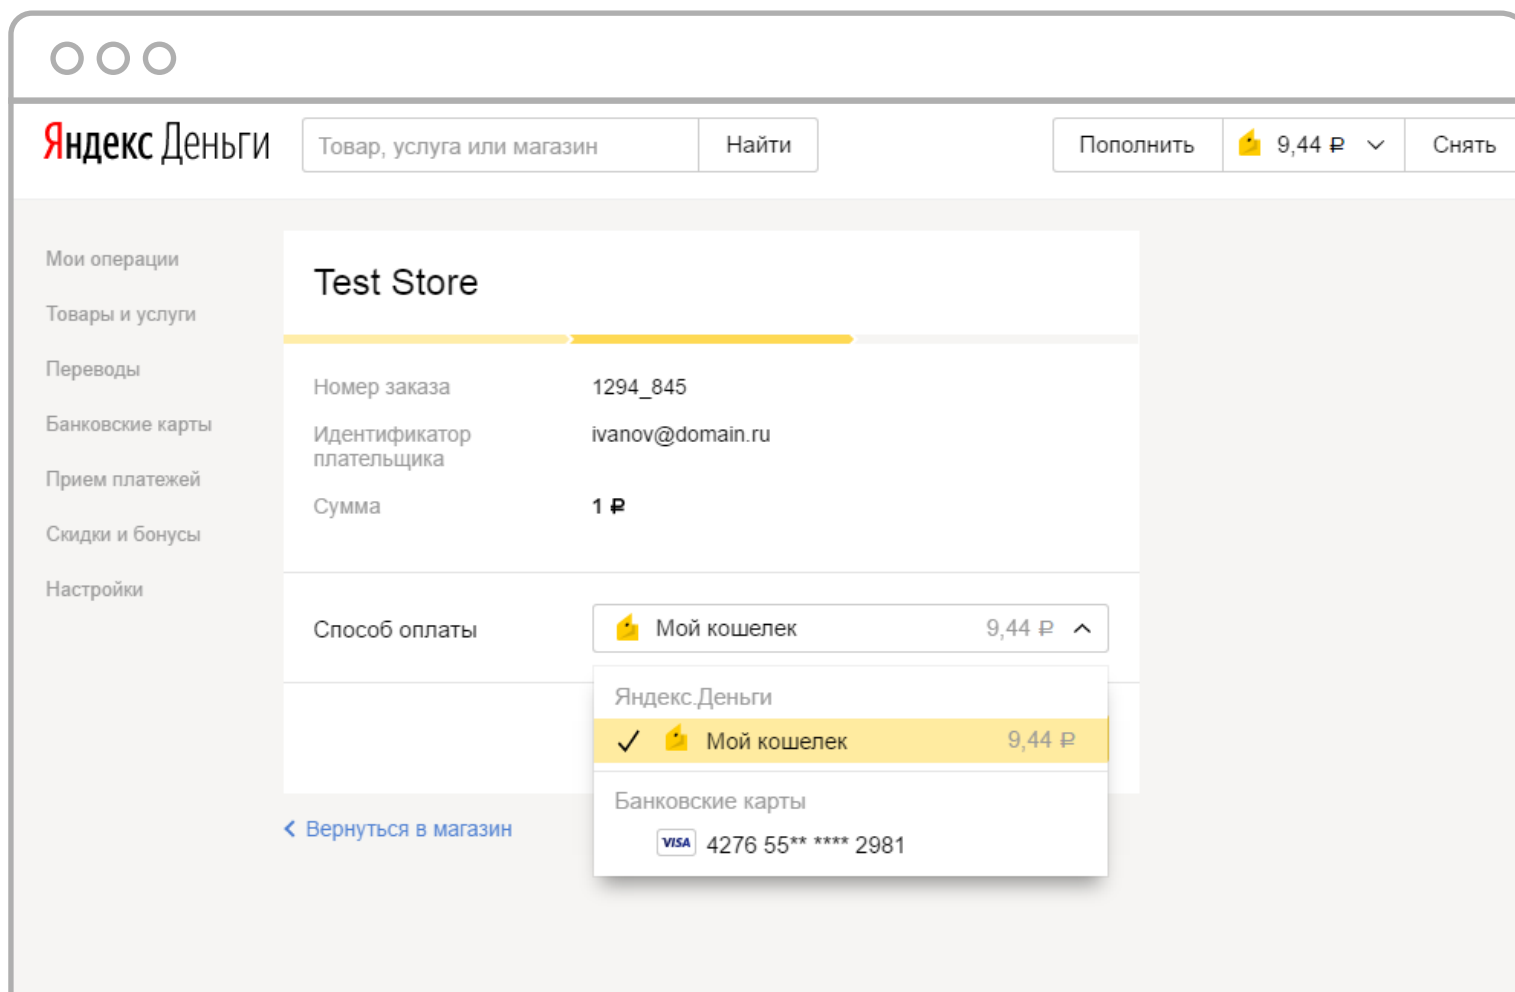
Яндекс Деньги

Товар, услуга или магазин

Найти

Пополнить

9,44 ₽

Снять

Мои операции

Товары и услуги

Переводы

Банковские карты

Прием платежей

Скидки и бонусы

Настройки

Test Store

Номер заказа 1294_845

Идентификатор плательщика ivanov@domain.ru

Сумма 1 ₽

Способ оплаты

Мой кошелек 9,44 ₽

Яндекс.Деньги

✓ Мой кошелек 9,44 ₽

Банковские карты

VISA 4276 55** **** 2981

‹ Вернуться в магазин